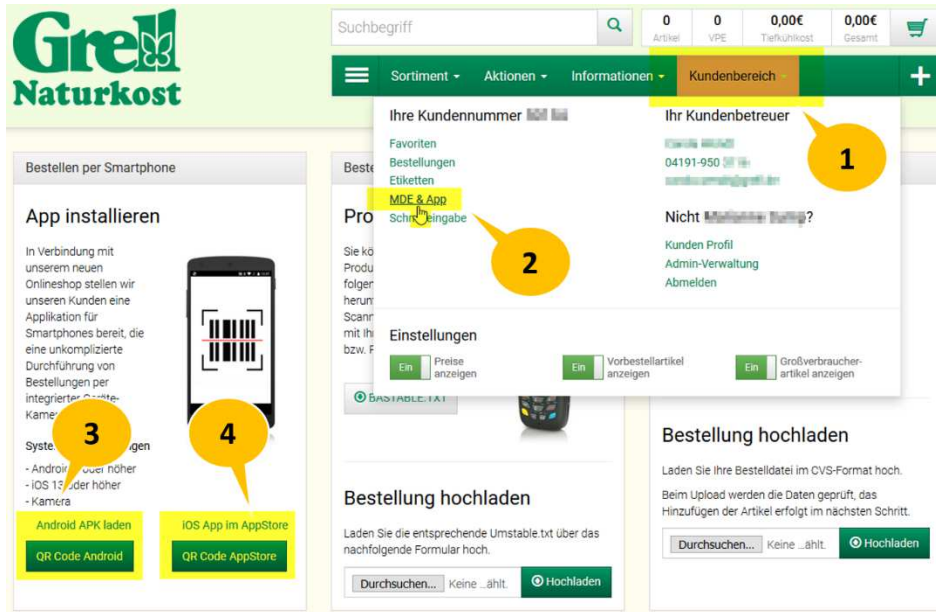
Grell Naturkost

Suchbegriff

| 0 | 0 | 0,00€ | 0,00€ |
|---|---|---|---|
| Artikel | VPE | Tiefkühlkost | Gesamt |

Sortiment ▾ Aktionen ▾ Informationen ▾ Kundenbereich ▾ +

Ihre Kundennummer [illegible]

Favoriten
Bestellungen
Etiketten
MDE & App
Schn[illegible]eingabe

Ihr Kundenbetreuer
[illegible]
04191-950 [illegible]
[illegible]

Nicht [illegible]?
Kunden Profil
Admin-Verwaltung
Abmelden

Einstellungen
Ein Preise anzeigen
Ein Vorbestellartikel anzeigen
Ein Großverbraucherartikel anzeigen

1
2
3
4

Bestellen per Smartphone

App installieren

In Verbindung mit unserem neuen Onlineshop stellen wir unseren Kunden eine Applikation für Smartphones bereit, die eine unkomplizierte Durchführung von Bestellungen per integrierter Geräte-Kame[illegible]

Syste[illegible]ngen
- Android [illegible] oder höher
- iOS 1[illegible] oder höher
- Kamera

Android APK laden
QR Code Android

iOS App im AppStore
QR Code AppStore

Beste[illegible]

Pro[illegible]

Sie kö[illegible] Produ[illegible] folger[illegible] herun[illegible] Scann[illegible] mit Ih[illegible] bzw. F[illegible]

BASTABLE.TXT

Bestellung hochladen

Laden Sie die entsprechende Umstable.txt über das nachfolgende Formular hoch.

Durchsuchen... Keine ...ählt. Hochladen

Bestellung hochladen

Laden Sie Ihre Bestelldatei im CVS-Format hoch.

Beim Upload werden die Daten geprüft, das Hinzufügen der Artikel erfolgt im nächsten Schritt.

Durchsuchen... Keine ...ählt. Hochladen